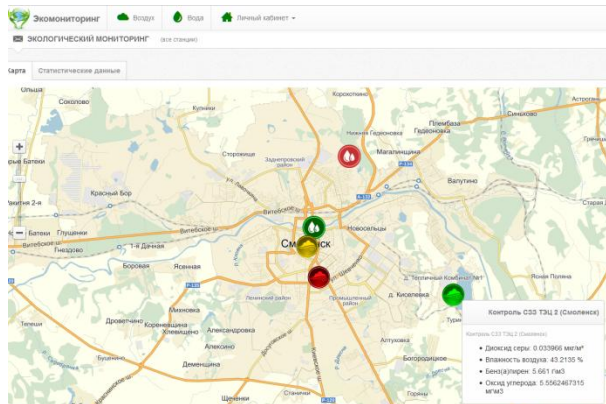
Экомониторинг Воздух Вода Личный кабинет

ЭКОЛОГИЧЕСКИЙ МОНИТОРИНГ (все станции)

Карта Статистические данные

Ольша
Сокольово
Куприно
Станкыно
Горбуны
Нижняя Гедеоновка
Плембаза Гедеоновка
Магалинщина
Сторожище
Задн​епровский район
Красный Бор
Валутино
Смоленск
Новосельцы
Глушенки
1-я Дачная
Боровая
Ясенная
Ленинский район
Промышленный район
д. Киселевка
Дрововичено
Кореневщина
Александровка
Демидовка
Телеши
Богородицкое
Туринино

Контроль СЗЗ ТЭЦ 2 (Смоленск)

Контроль СЗЗ ТЭЦ 2 (Смоленск)

Диоксид серы: 0.033966 мг/м³
Влажность воздуха: 43.2135 %
Бенз(а)пирен: 5.661 г/м3
Оксид углерода: 5.5562467315 мг/м3